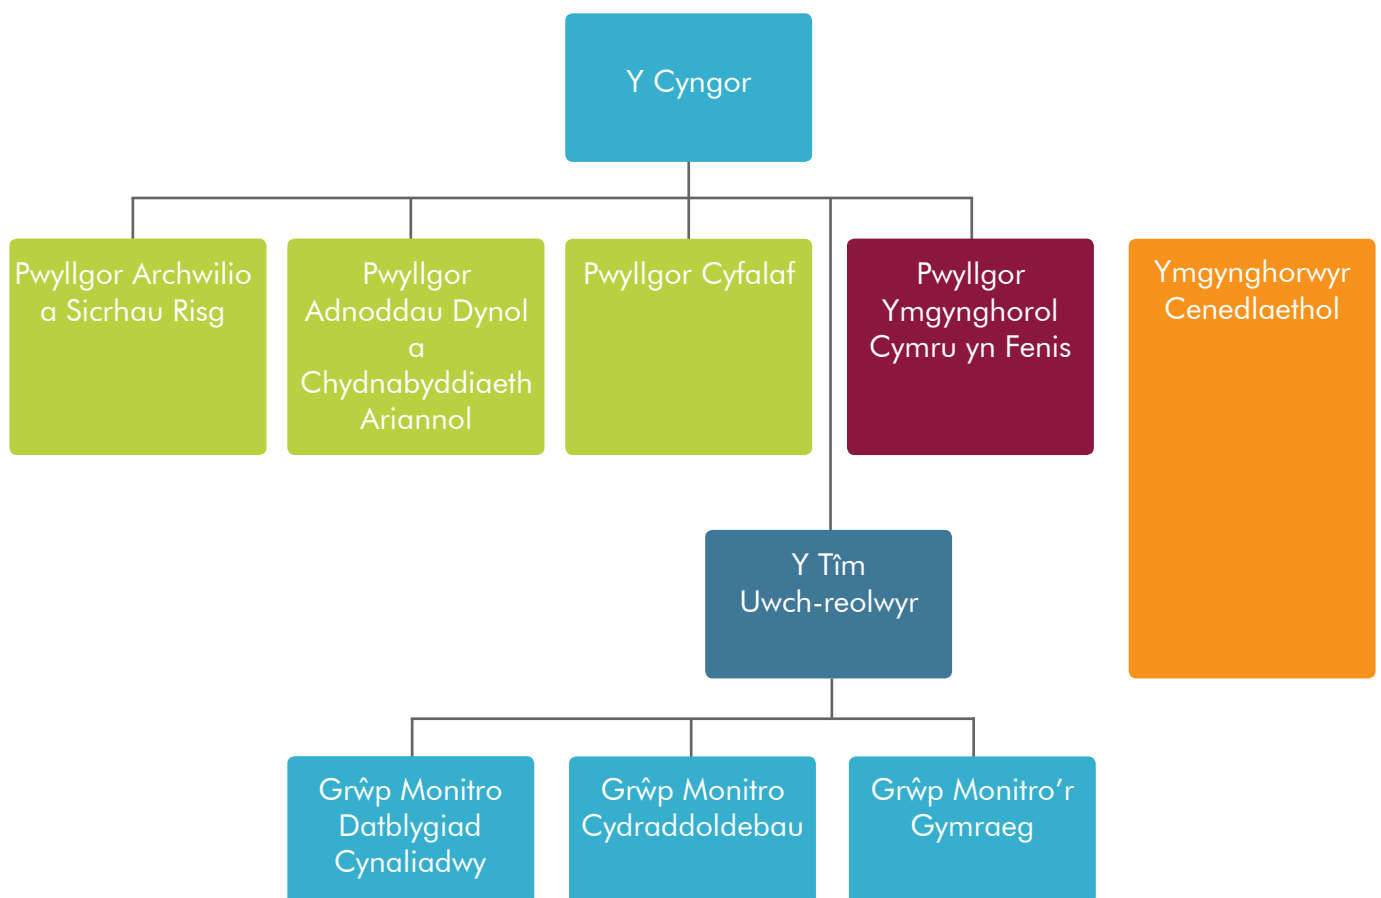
Y Cyngor

Pwyllgor Archwilio a Sicrhau Risg

Pwyllgor Adnoddau Dynol a Chydnabyddiaeth Ariannol

Pwyllgor Cyfalaf

Pwyllgor Ymgynghorol Cymru yn Fenis

Ymgynghorwyr Cenedlaethol

Y Tîm Uwch-reolwyr

Grŵp Monitro Datblygiad Cynaliadwy

Grŵp Monitro Cydraddoldebau

Grŵp Monitro'r Gymraeg